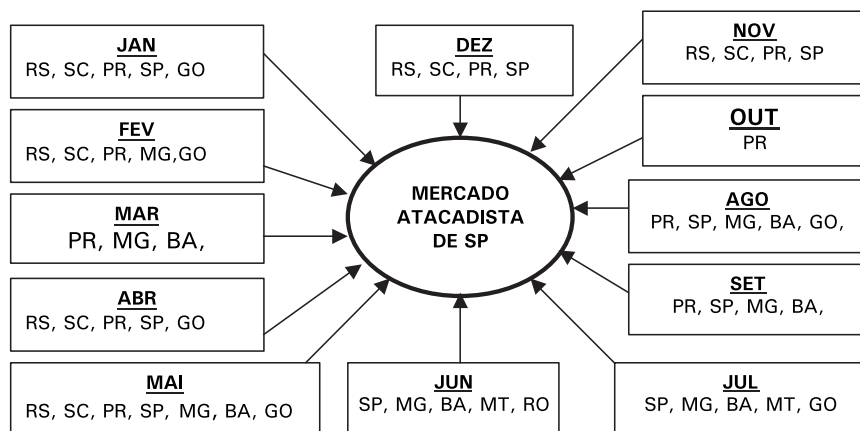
JAN
RS, SC, PR, SP, GO

DEZ
RS, SC, PR, SP

NOV
RS, SC, PR, SP

FEV
RS, SC, PR, MG,GO

OUT
PR

MERCADO
ATACADISTA
DE SP

MAR
PR, MG, BA,

AGO
PR, SP, MG, BA, GO,

ABR
RS, SC, PR, SP, GO

SET
PR, SP, MG, BA,

MAI
RS, SC, PR, SP, MG, BA, GO

JUN
SP, MG, BA, MT, RO

JUL
SP, MG, BA, MT, GO